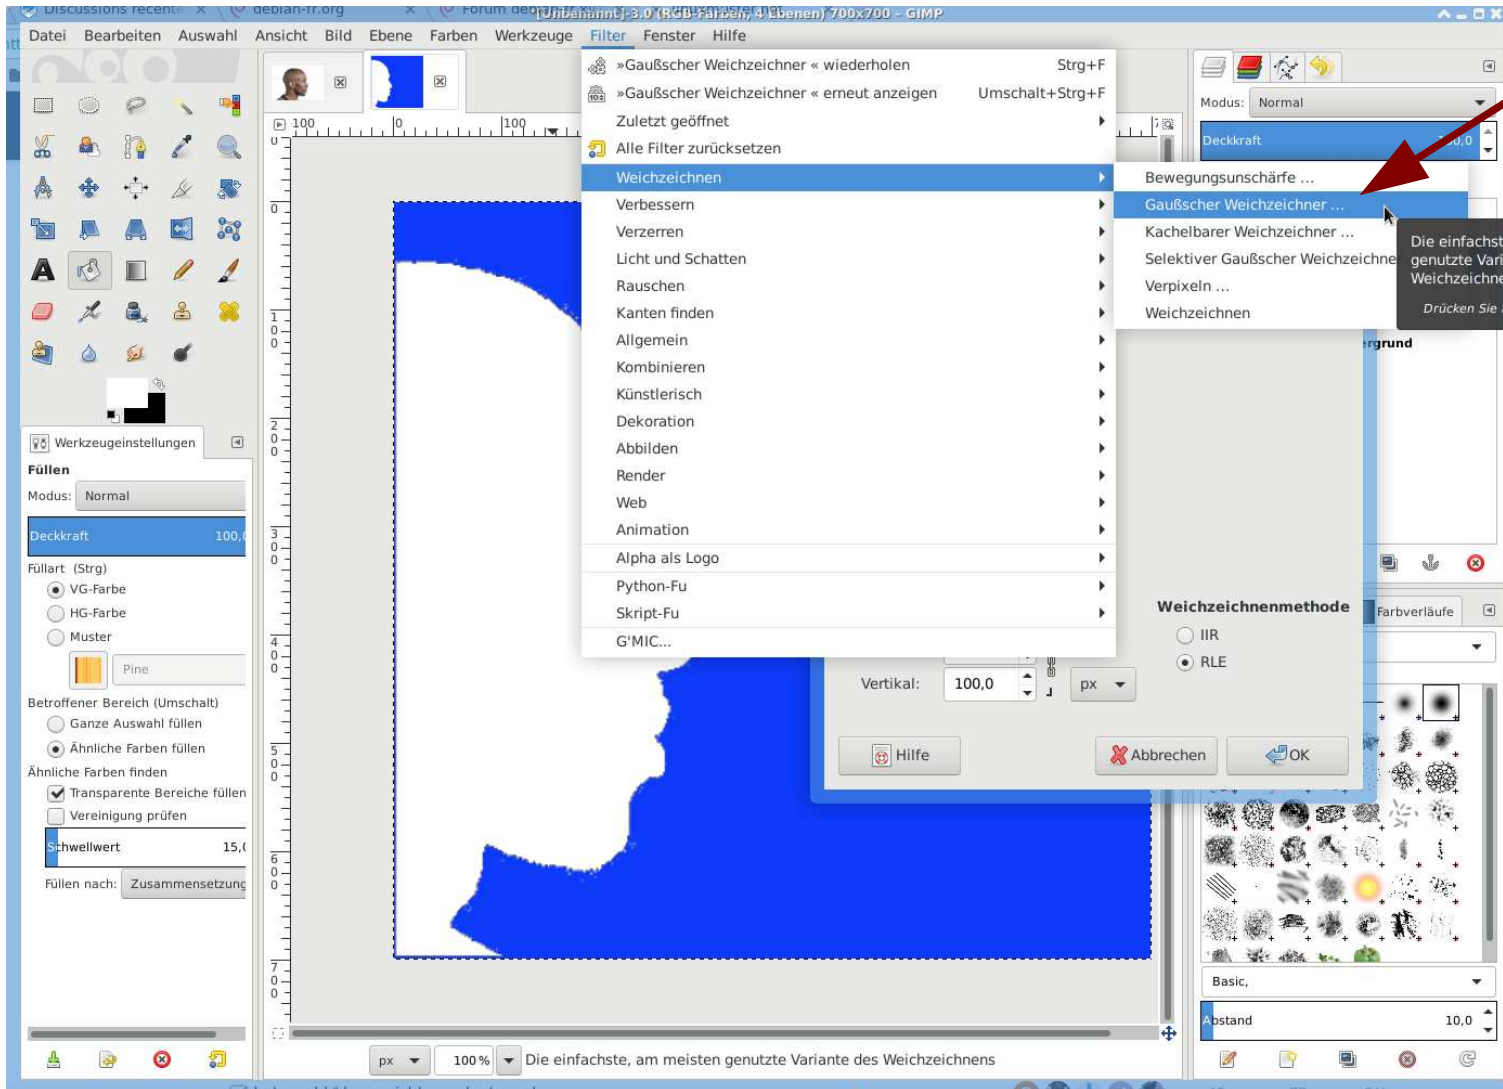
Discussions récente × debian-fr.org × Forum debian [Unbenannt]-3.0 (RGB-Farben, 4 Ebenen) 700x700 – GIMP

Datei Bearbeiten Auswahl Ansicht Bild Ebene Farben Werkzeuge Filter Fenster Hilfe

»Gaußscher Weichzeichner « wiederholen Strg+F
»Gaußscher Weichzeichner « erneut anzeigen Umschalt+Strg+F
Zuletzt geöffnet
Alle Filter zurücksetzen
Weichzeichnen
Verbessern
Verzerren
Licht und Schatten
Rauschen
Kanten finden
Allgemein
Kombinieren
Künstlerisch
Dekoration
Abbilden
Render
Web
Animation
Alpha als Logo
Python-Fu
Skript-Fu
G'MIC...

Bewegungsunschärfe ...
Gaußscher Weichzeichner ...
Kachelbarer Weichzeichner ...
Selektiver Gaußscher Weichzeichne
Verpixeln ...
Weichzeichnen

Die einfachst genutzte Vari Weichzeichne
Drücken Sie

Modus: Normal
Deckkraft 100,0
rgrund

Werkzeugeinstellungen
Füllen
Modus: Normal
Deckkraft 100,0
Füllart (Strg)
VG-Farbe
HG-Farbe
Muster
Pine
Betroffener Bereich (Umschalt)
Ganze Auswahl füllen
Ähnliche Farben füllen
Ähnliche Farben finden
Transparente Bereiche füllen
Vereinigung prüfen
Schwellwert 15,0
Füllen nach: Zusammensetzung

Weichzeichnenmethode
IIR
RLE
Vertikal: 100,0 px
Hilfe
Abbrechen
OK

Farbverläufe
Basic,
Abstand 10,0

px 100 % Die einfachste, am meisten genutzte Variante des Weichzeichnens